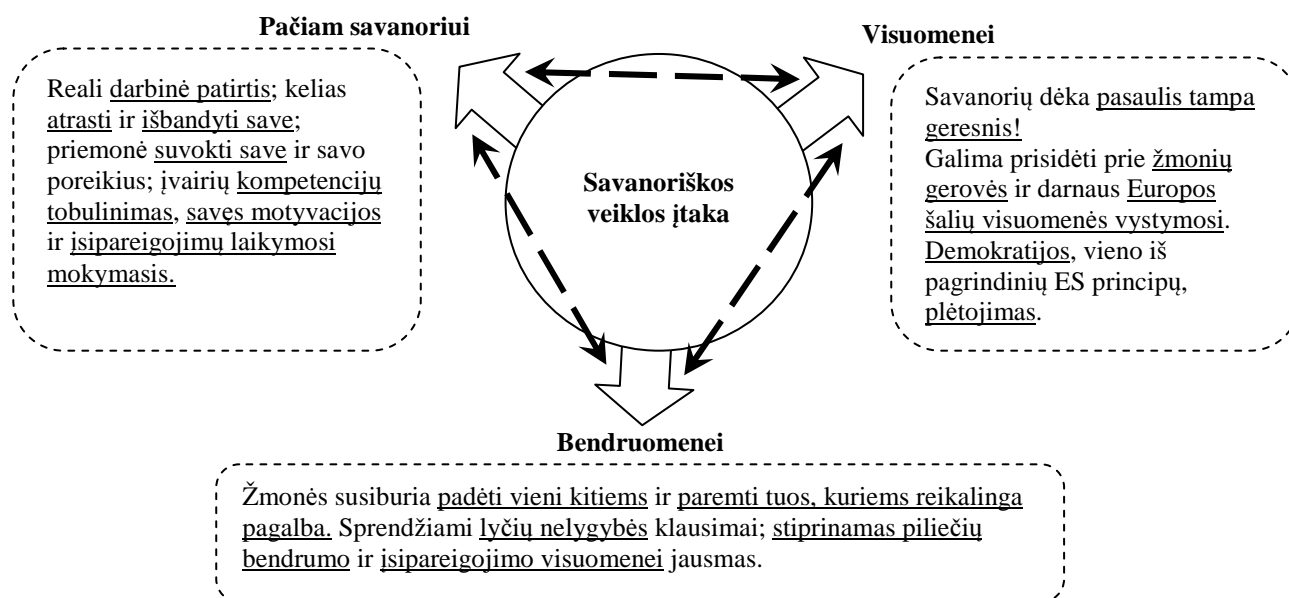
Pačiam savanoriui

Reali darbinė patirtis; kelias atrasti ir išbandyti save; priemonė suvokti save ir savo poreikius; įvairių kompetencijų tobulinimas, savęs motyvacijos ir įsipareigojimų laikymosi mokymasis.

Visuomenei

Savanorių dėka pasaulis tampa geresnis!
Galima prisidėti prie žmonių gerovės ir darnaus Europos šalių visuomenės vystymosi. Demokratijos, vieno iš pagrindinių ES principų, plėtojimas.

Savanoriškos veiklos įtaka

Bendruomenei

Žmonės susiburia padėti vieni kitiems ir paremti tuos, kuriems reikalinga pagalba. Sprendžiami lyčių nelygybės klausimai; stiprinamas piliečių bendrumo ir įsipareigojimo visuomenei jausmas.